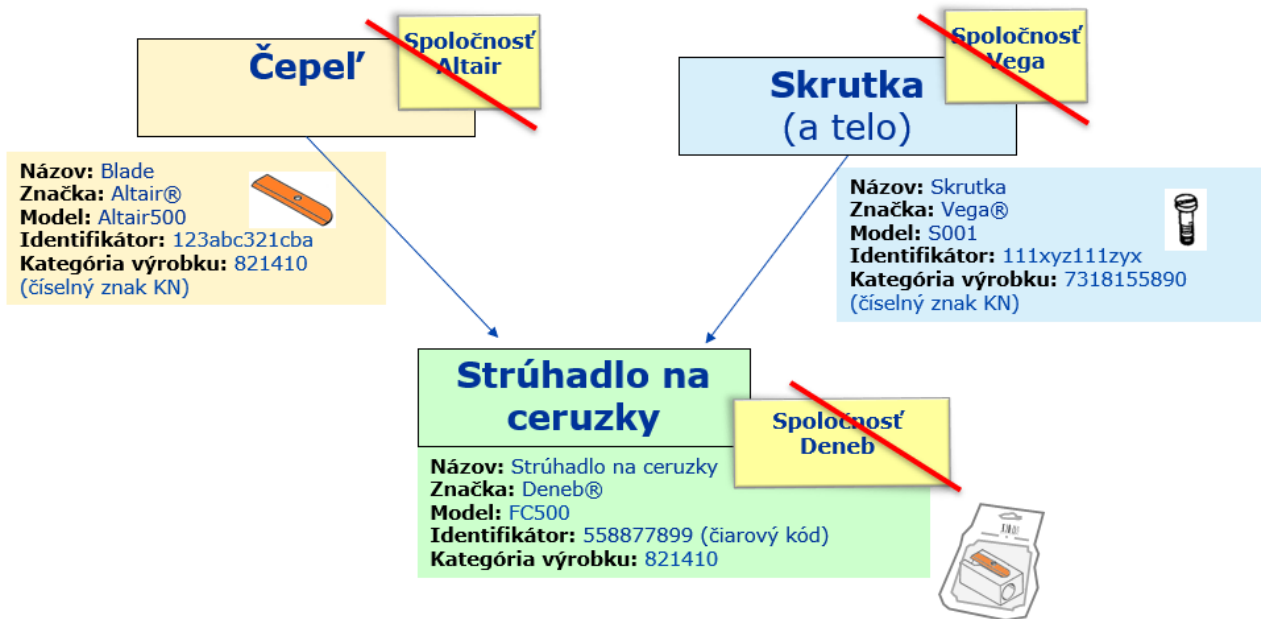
Čepeľ

Spoločnosť Altair

Názov: Blade
Značka: Altair®
Model: Altair500
Identifikátor: 123abc321cba
Kategória výrobku: 821410 (číselný znak KN)

Skrutka
(a telo)

Spoločnosť Vega

Názov: Skrutka
Značka: Vega®
Model: S001
Identifikátor: 111xyz111zyx
Kategória výrobku: 7318155890 (číselný znak KN)

Strúhadlo na ceruzky

Spoločnosť Deneb

Názov: Strúhadlo na ceruzky
Značka: Deneb®
Model: FC500
Identifikátor: 558877899 (čiarový kód)
Kategória výrobku: 821410